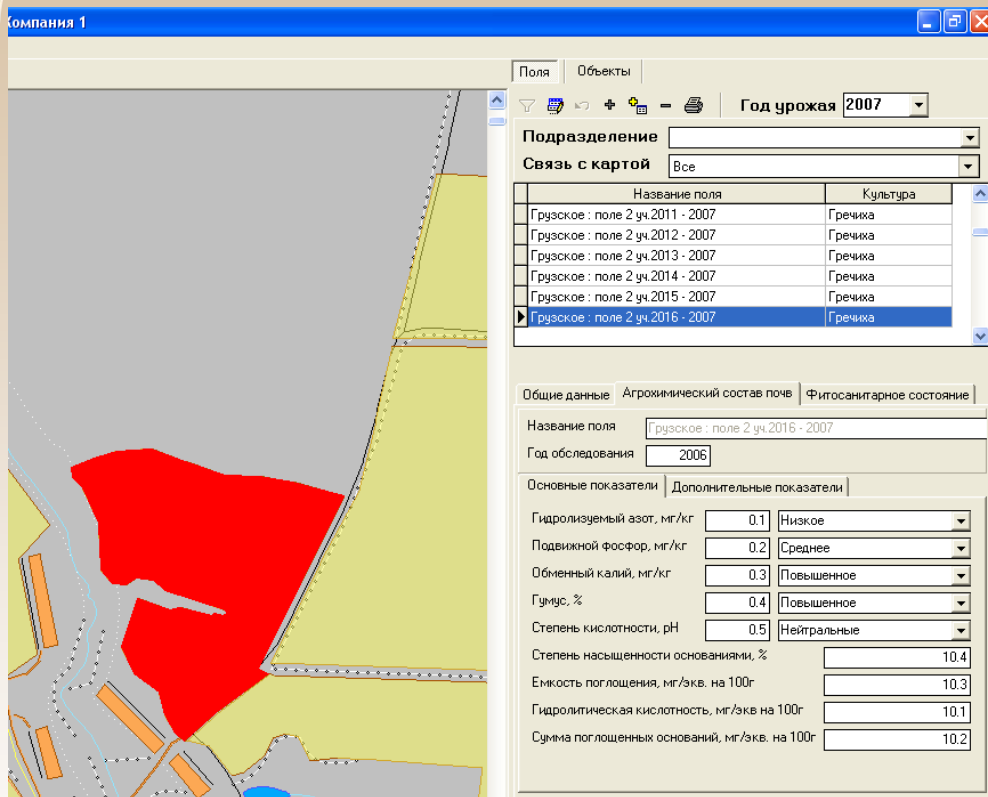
Компания 1

Поля | Объекты

Год урожая 2007

Подразделение

Связь с картой Все

| Название поля | Культура |
|---|---|
| Грузское : поле 2 уч.2011 - 2007 | Гречиха |
| Грузское : поле 2 уч.2012 - 2007 | Гречиха |
| Грузское : поле 2 уч.2013 - 2007 | Гречиха |
| Грузское : поле 2 уч.2014 - 2007 | Гречиха |
| Грузское : поле 2 уч.2015 - 2007 | Гречиха |
| Грузское : поле 2 уч.2016 - 2007 | Гречиха |

Общие данные | Агрохимический состав почв | Фитосанитарное состояние

Название поля Грузское : поле 2 уч.2016 - 2007

Год обследования 2006

Основные показатели | Дополнительные показатели

Гидролизуемый азот, мг/кг 0.1 Низкое

Подвижной фосфор, мг/кг 0.2 Среднее

Обменный калий, мг/кг 0.3 Повышенное

Гумус, % 0.4 Повышенное

Степень кислотности, pH 0.5 Нейтральные

Степень насыщенности основаниями, % 10.4

Емкость поглощения, мг/экв. на 100г 10.3

Гидролитическая кислотность, мг/экв на 100г 10.1

Сумма поглощенных оснований, мг/экв. на 100г 10.2